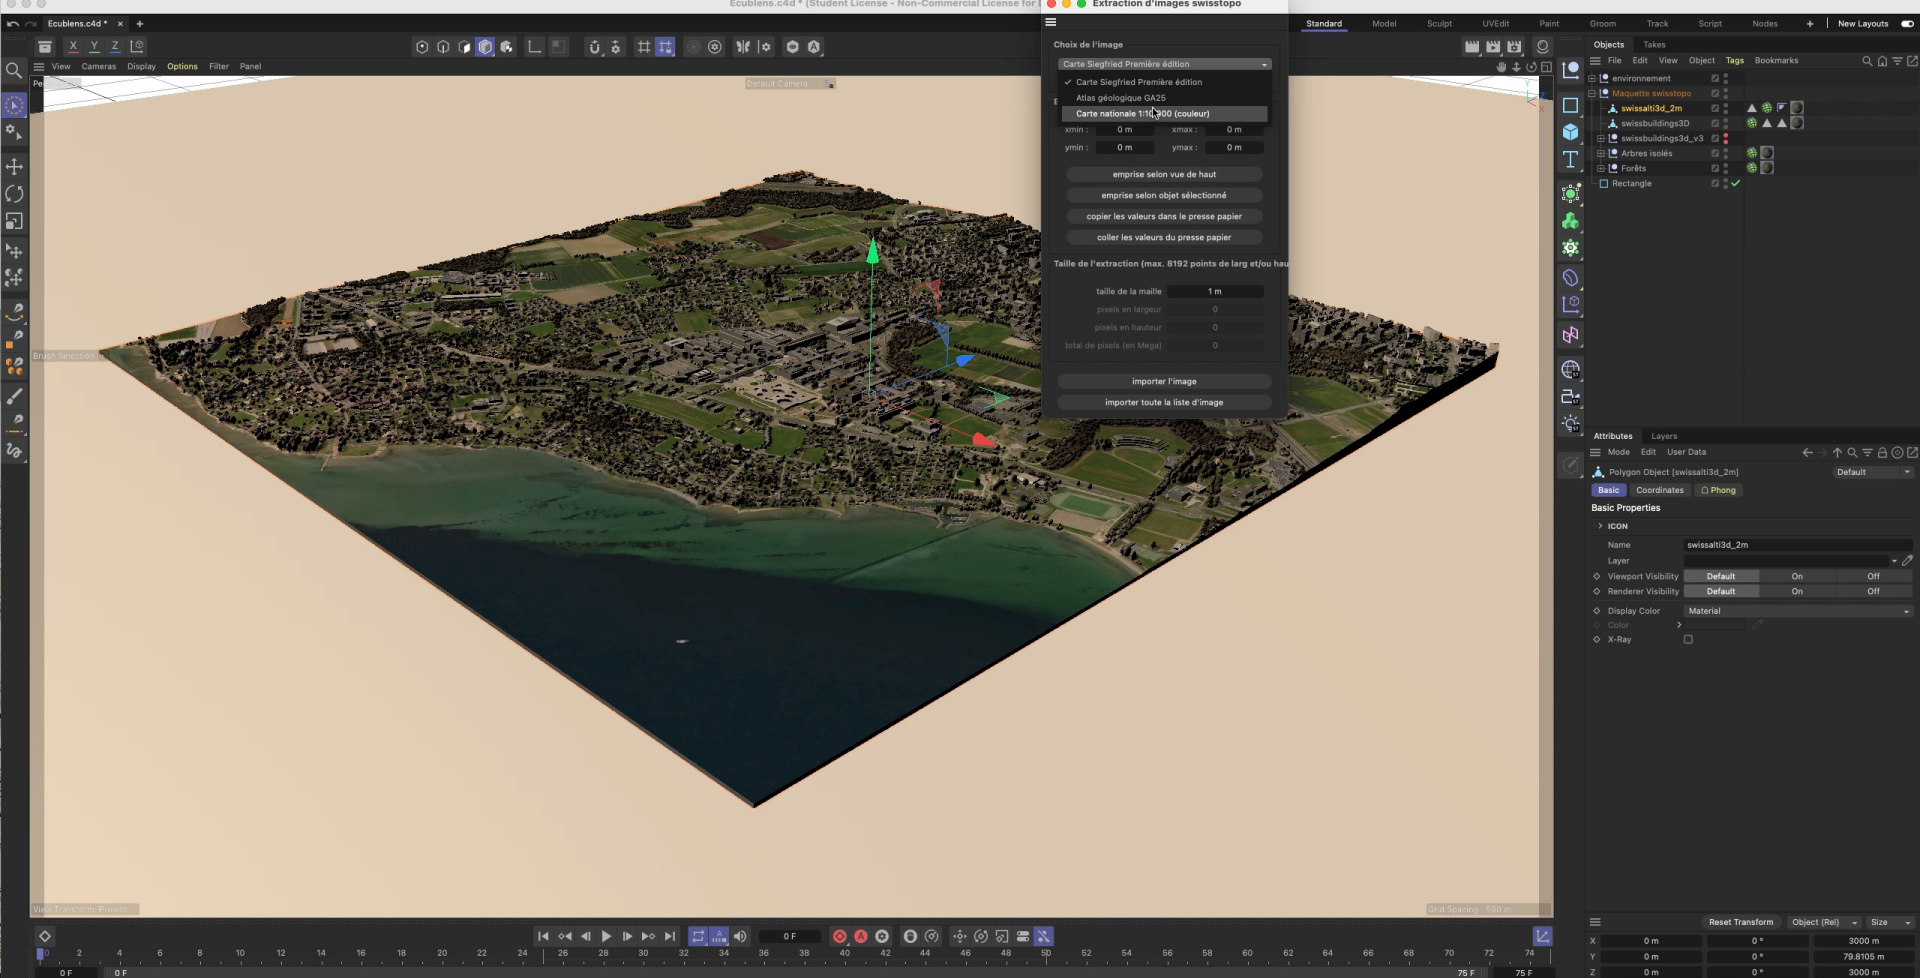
Ecublens.c4d * (Student License - Non-Commercial License for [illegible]

Extraction d'images swisstopo

Ecublens.c4d *

View Cameras Display Options Filter Panel

Default Camera

Standard Model Sculpt UVEdit Paint Groom Track Script Nodes New Layouts

Choix de l'image

Carte Siegfried Première édition

✓ Carte Siegfried Première édition
Atlas géologique GA25
Carte nationale 1:10 000 (couleur)

xmin : 0 m xmax : 0 m
ymin : 0 m ymax : 0 m

emprise selon vue de haut
emprise selon objet sélectionné
copier les valeurs dans le presse papier
coller les valeurs du presse papier

Taille de l'extraction (max. 8192 points de larg et/ou hau

taille de la maille 1 m
pixels en largeur 0
pixels en hauteur 0
total de pixels (en Mega) 0

importer l'image
importer toute la liste d'image

Objects Takes
File Edit View Object Tags Bookmarks

environnement
Maquette swisstopo
swissalti3d_2m
swissbuildings3D
swissbuildings3d_v3
Arbres isolés
Forêts
Rectangle

Attributes Layers
Mode Edit User Data
Polygon Object [swissalti3d_2m] Default
Basic Coordinates Phong
Basic Properties
ICON
Name swissalti3d_2m
Layer
Viewport Visibility Default On Off
Renderer Visibility Default On Off
Display Color Material
Color
X-Ray

Brush Selection
View Transform: Project
Grid Spacing : 500 m

Reset Transform Object (Rel) Size
X 0 m 0 ° 3000 m
Y 0 m 0 ° 79.8105 m
Z 0 m 0 ° 3000 m

0 F
0 F 0 F 75 F 75 F
0 2 4 6 8 10 12 14 16 18 20 22 24 26 28 30 32 34 36 38 40 42 44 46 48 50 52 54 56 58 60 62 64 66 68 70 72 74